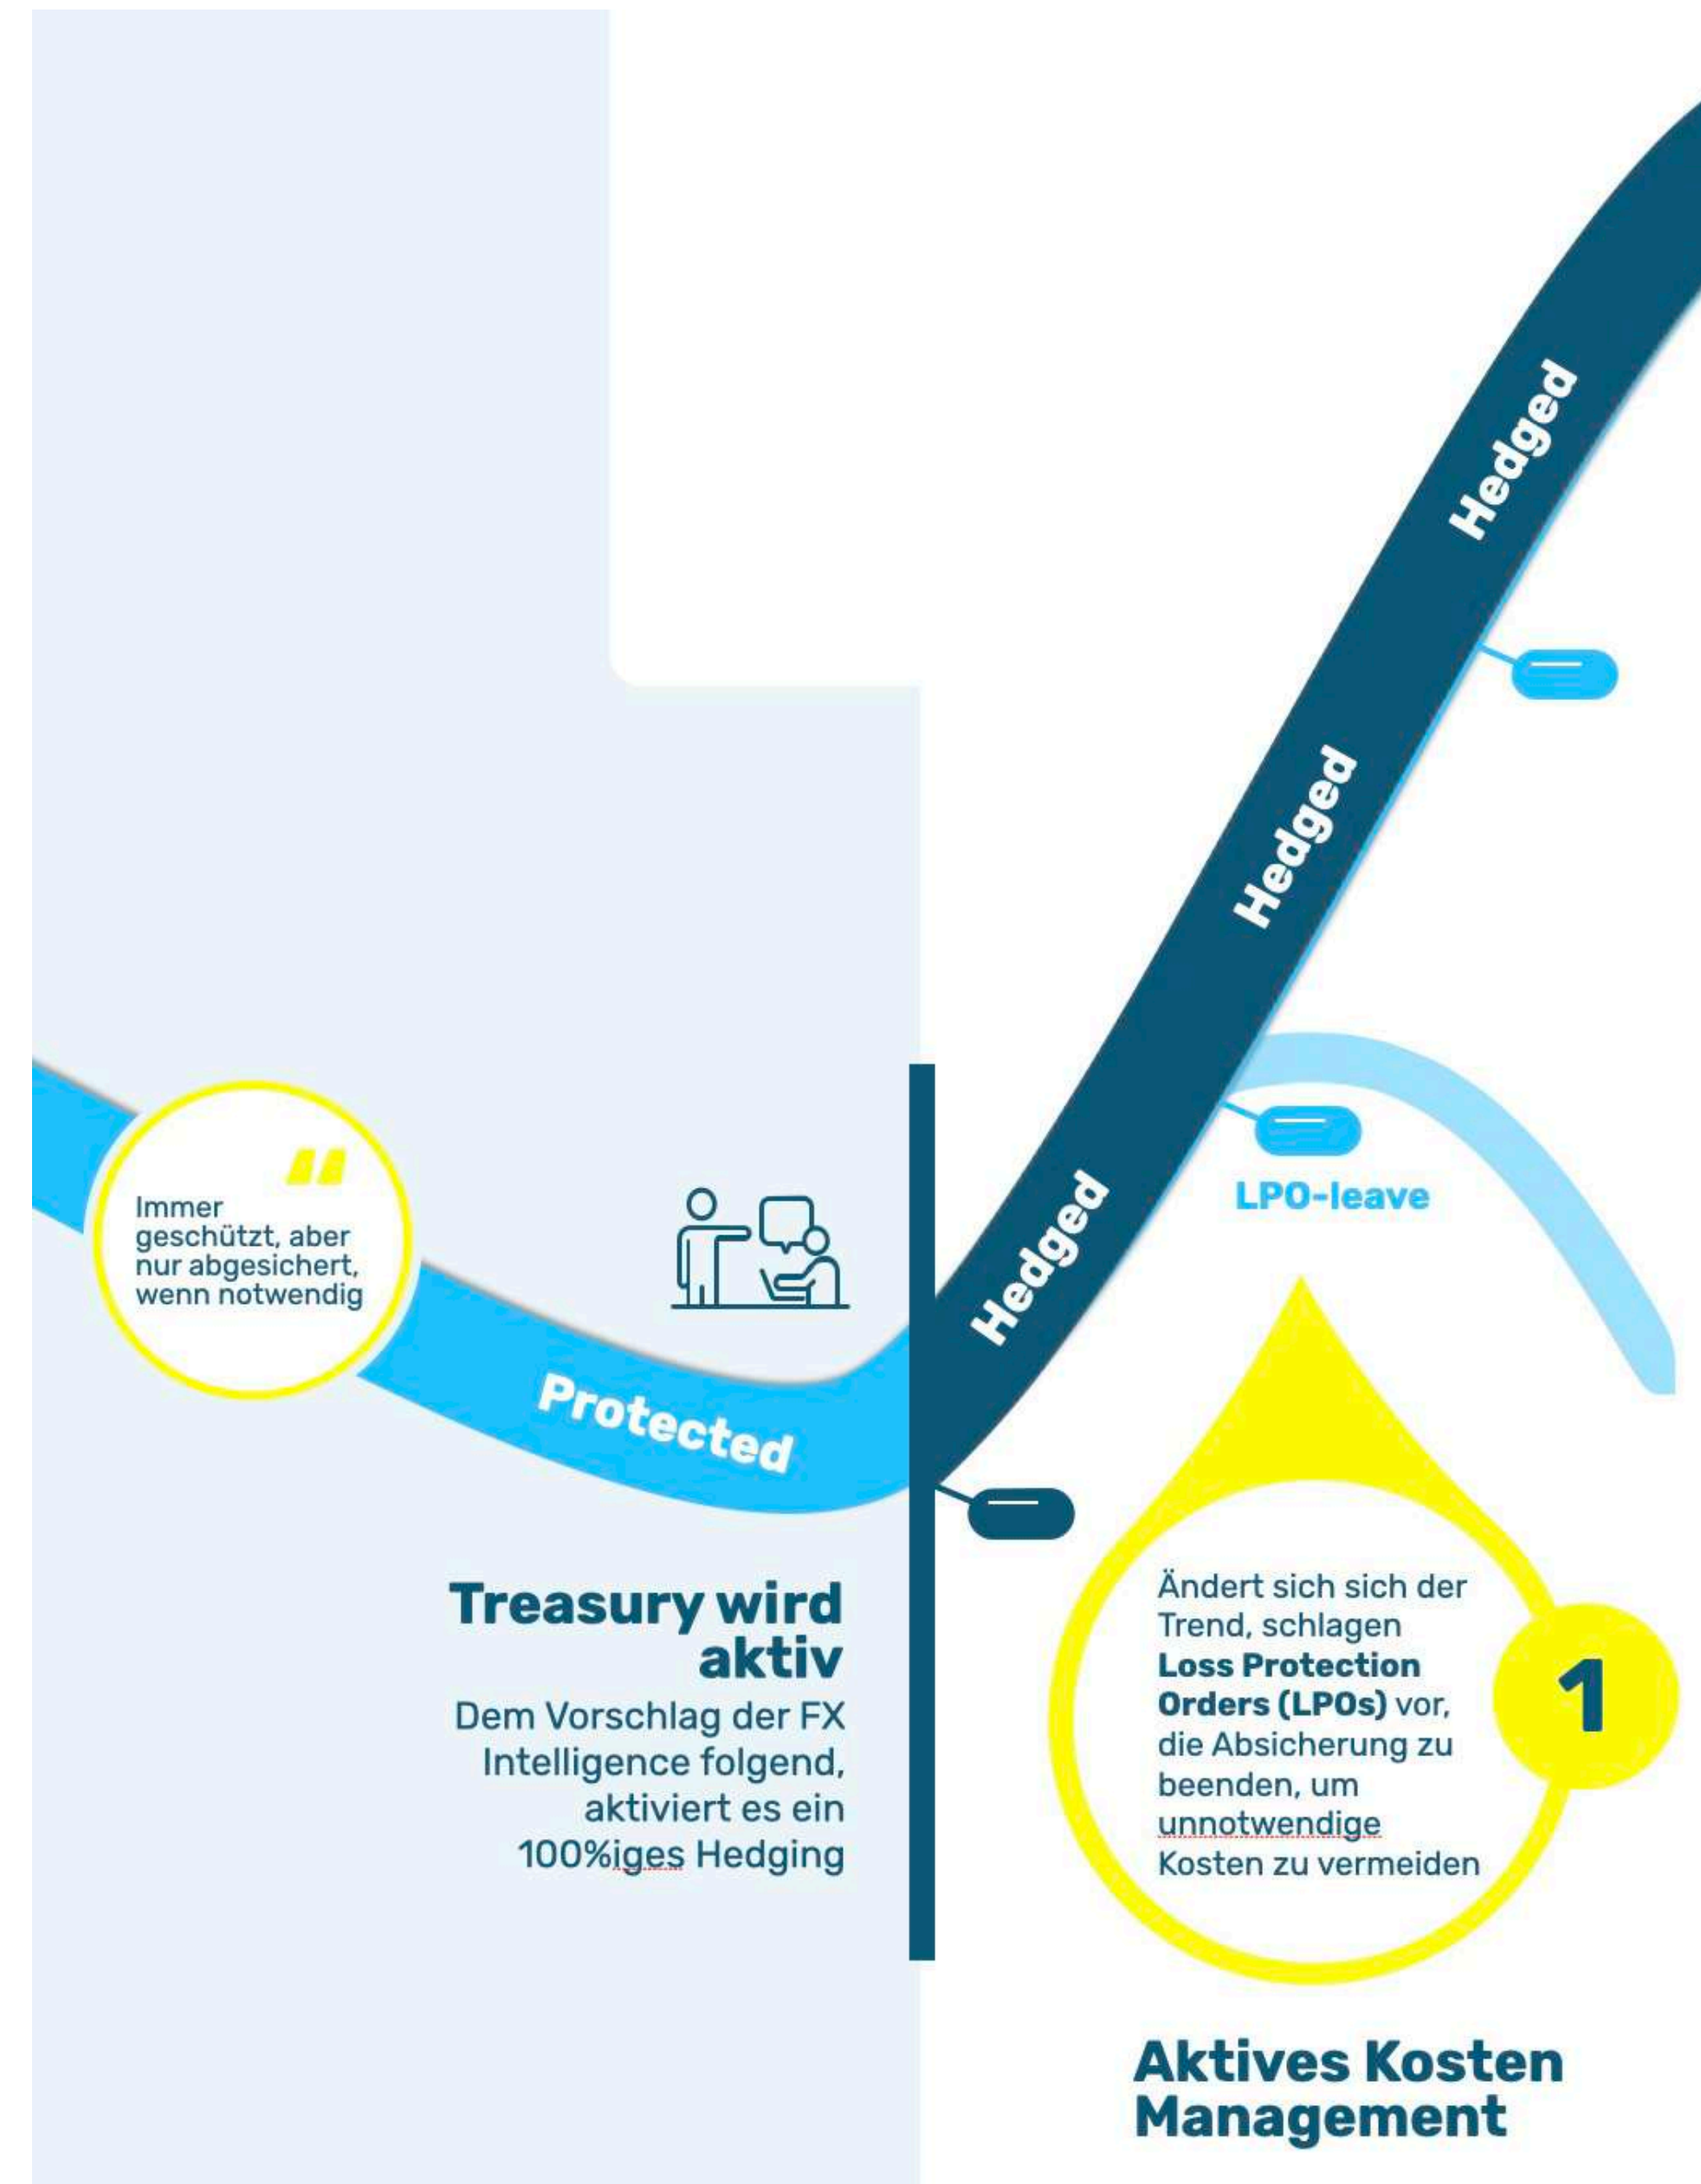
Hedged

Hedged

LPO-leave

Immer geschützt, aber nur abgesichert, wenn notwendig

Hedged

Protected

Treasury wird aktiv

Dem Vorschlag der FX Intelligence folgend, aktiviert es ein 100%iges Hedging

Ändert sich sich der Trend, schlagen **Loss Protection Orders (LPOs)** vor, die Absicherung zu beenden, um unnotwendige Kosten zu vermeiden

1

Aktives Kosten Management